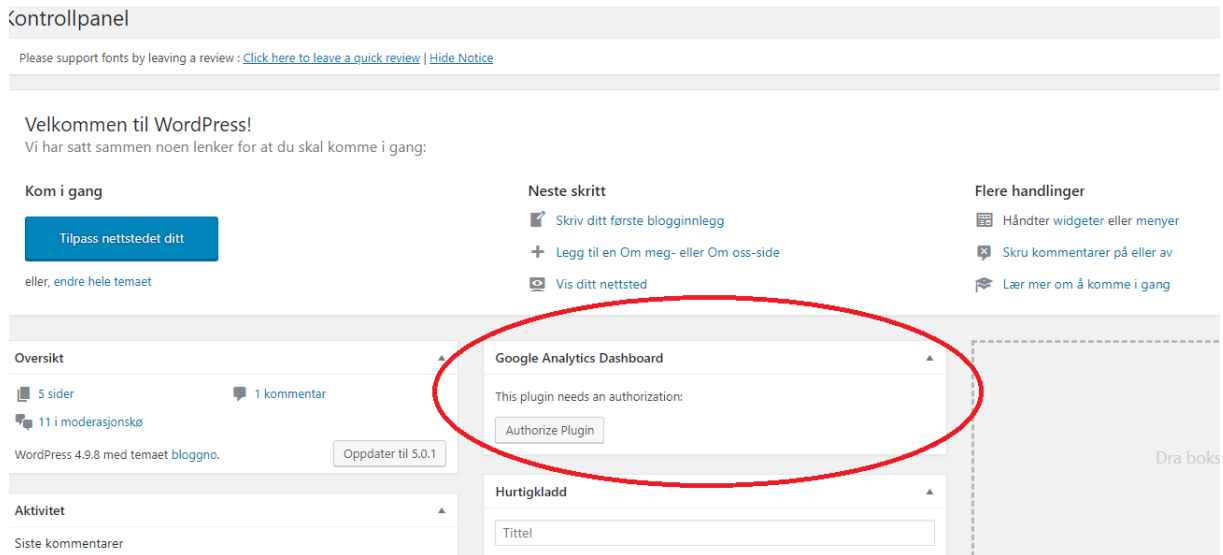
Kontrollpanel

Please support fonts by leaving a review : Click here to leave a quick review | Hide Notice

Velkommen til WordPress!
Vi har satt sammen noen lenker for at du skal komme i gang:

Kom i gang

Tilpass nettstedet ditt

eller, endre hele temaet

Neste skritt

Skriv ditt første blogginnlegg

Legg til en Om meg- eller Om oss-side

Vis ditt nettsted

Flere handlinger

Håndter widgeter eller menyer

Skru kommentarer på eller av

Lær mer om å komme i gang

Oversikt

5 sider

1 kommentar

11 i moderasjonskø

WordPress 4.9.8 med temaet bloggno.

Oppdater til 5.0.1

Google Analytics Dashboard

This plugin needs an authorization:

Authorize Plugin

Dra boks

Hurtigkladd

Tittel

Aktivitet

Siste kommentarer